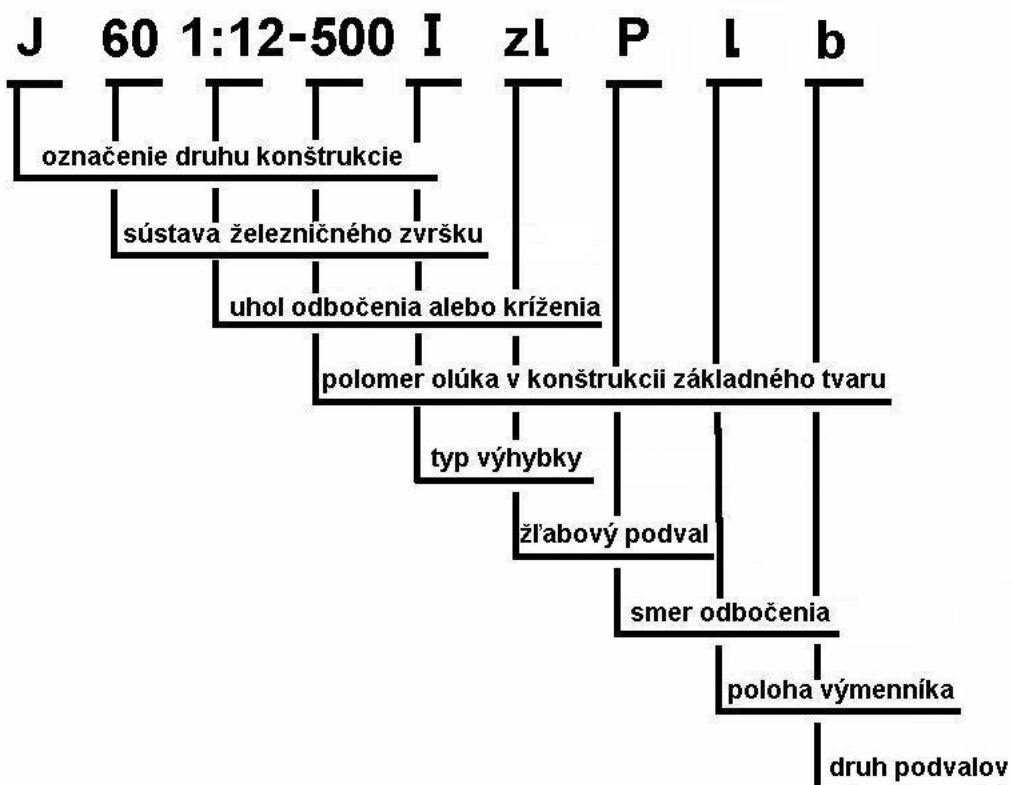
J 60 1:12-500 I zl P l b

označenie druhu konštrukcie

sústava železničného zvršku

uhol odbočenia alebo kríženia

polomer olúka v konštrukcii základného tvaru

typ výhybky

žľabový podval

smer odbočenia

poloha výmenníka

druh podvalov